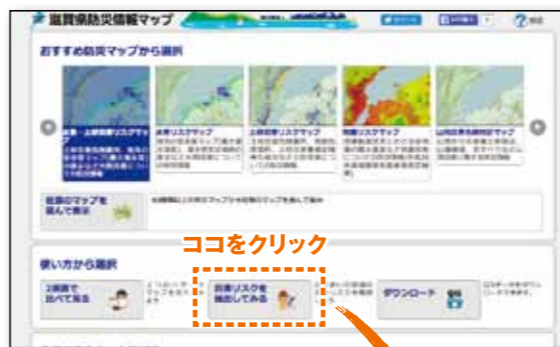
滋賀県防災情報マップ

おすすめ防災マップから選択

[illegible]リスクマップ

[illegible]リスクマップ

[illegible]リスクマップ

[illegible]リスクマップ

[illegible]マップ

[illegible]

使い方から選択

ココをクリック

2画面で比べて見る

防災リスクを検証してみる

ダウンロード